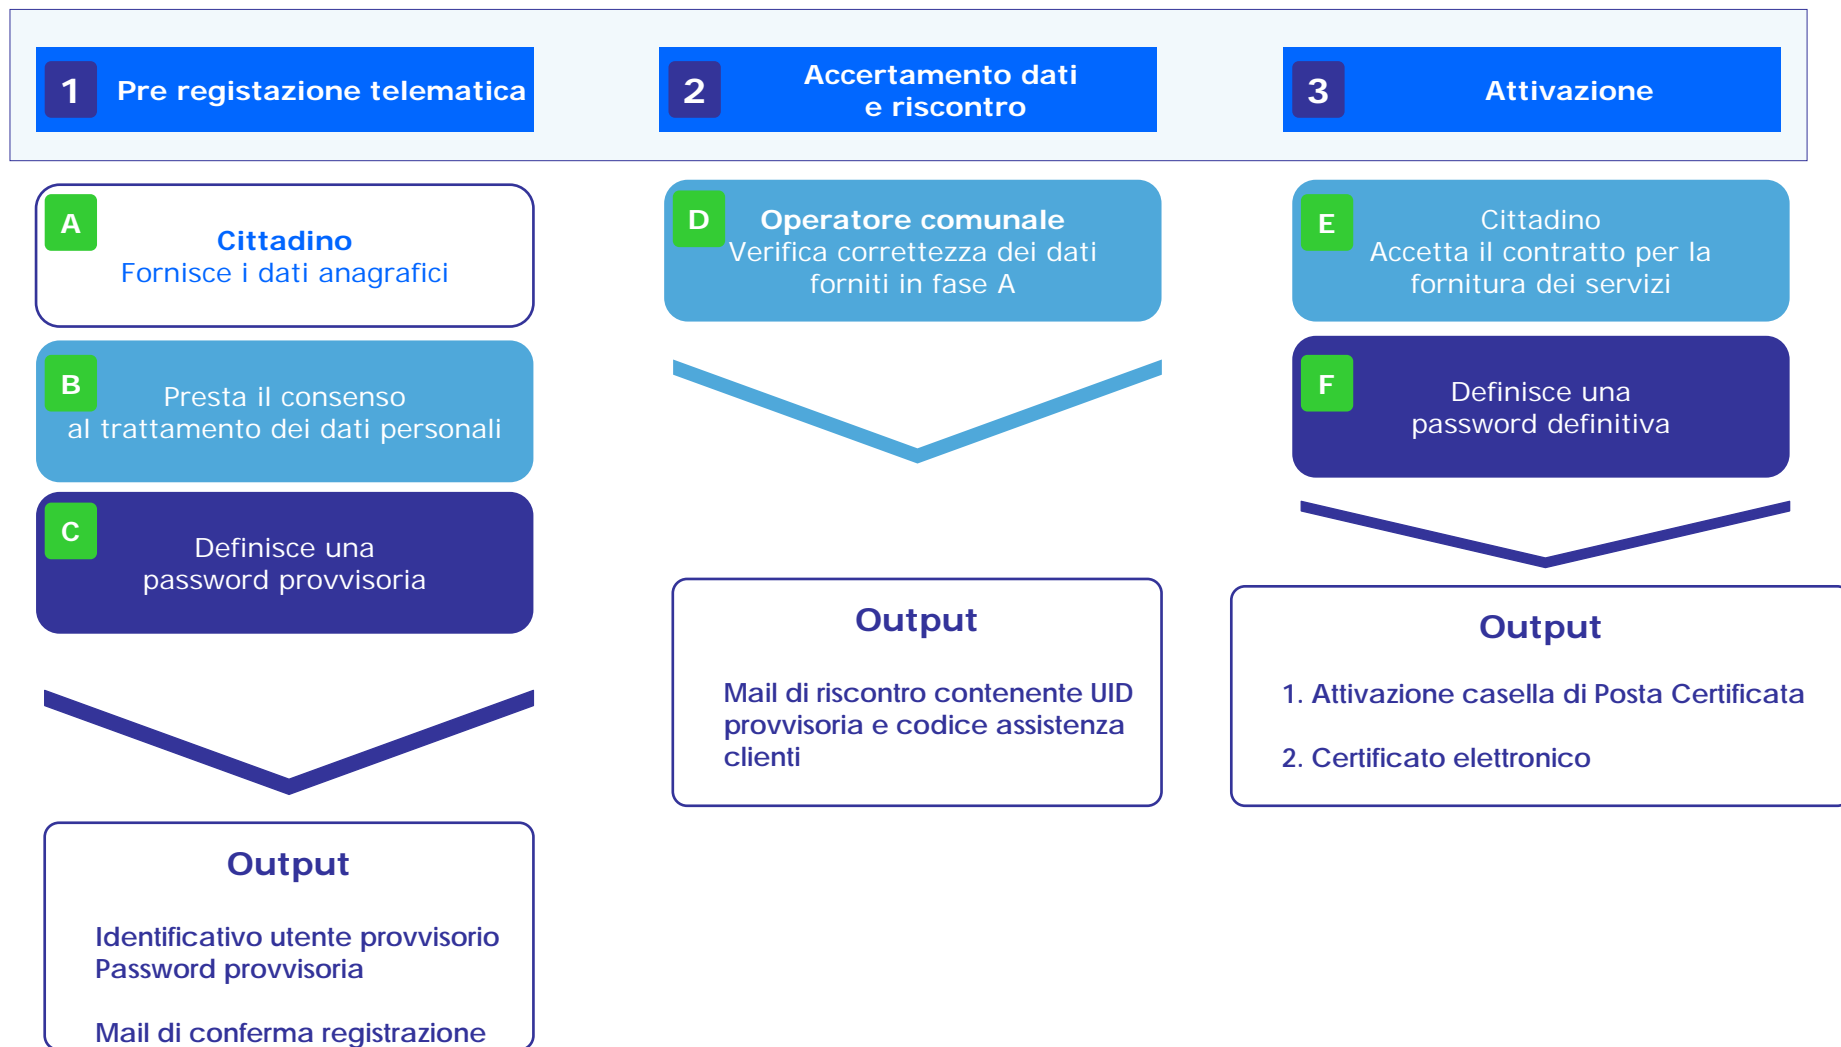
1 Pre registazione telematica

2 Accertamento dati e riscontro

3 Attivazione

A Cittadino
Fornisce i dati anagrafici

B Presta il consenso al trattamento dei dati personali

C Definisce una password provvisoria

Output

Identificativo utente provvisorio
Password provvisoria

Mail di conferma registrazione

D Operatore comunale
Verifica correttezza dei dati forniti in fase A

Output

Mail di riscontro contenente UID provvisoria e codice assistenza clienti

E Cittadino
Accetta il contratto per la fornitura dei servizi

F Definisce una password definitiva

Output

1. Attivazione casella di Posta Certificata

2. Certificato elettronico